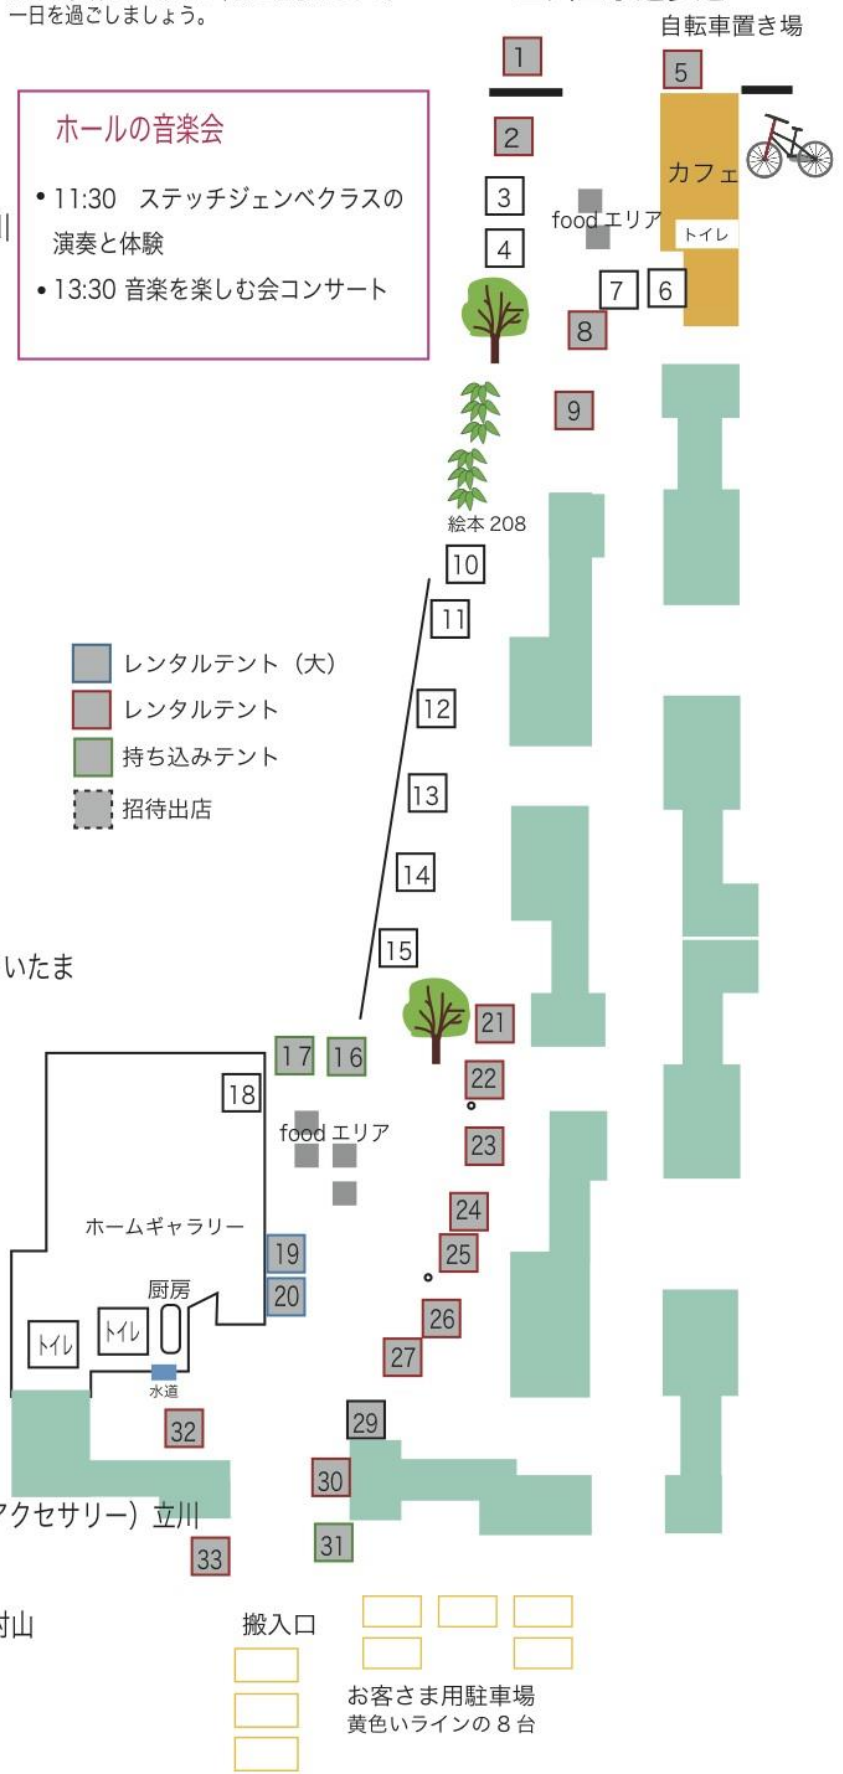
一日を過ごしましょう。

自転車置き場

ホールの音楽会

• 11:30　ステッチジェンベクラスの演奏と体験
• 13:30 音楽を楽しむ会コンサート

1
5
2
カフェ
3
food エリア
トイレ
4
7
6
8
9
絵本 208
10
11
12
13
14
15

レンタルテント（大）
レンタルテント
持ち込みテント
招待出店

いたま

21
17
16
22
18
food エリア
23
24
ホームギャラリー
19
25
厨房
20
26
トイレ
トイレ
27
水道
32
29
30
アクセサリー）立川
31
33
村山
搬入口
お客さま用駐車場
黄色いラインの８台